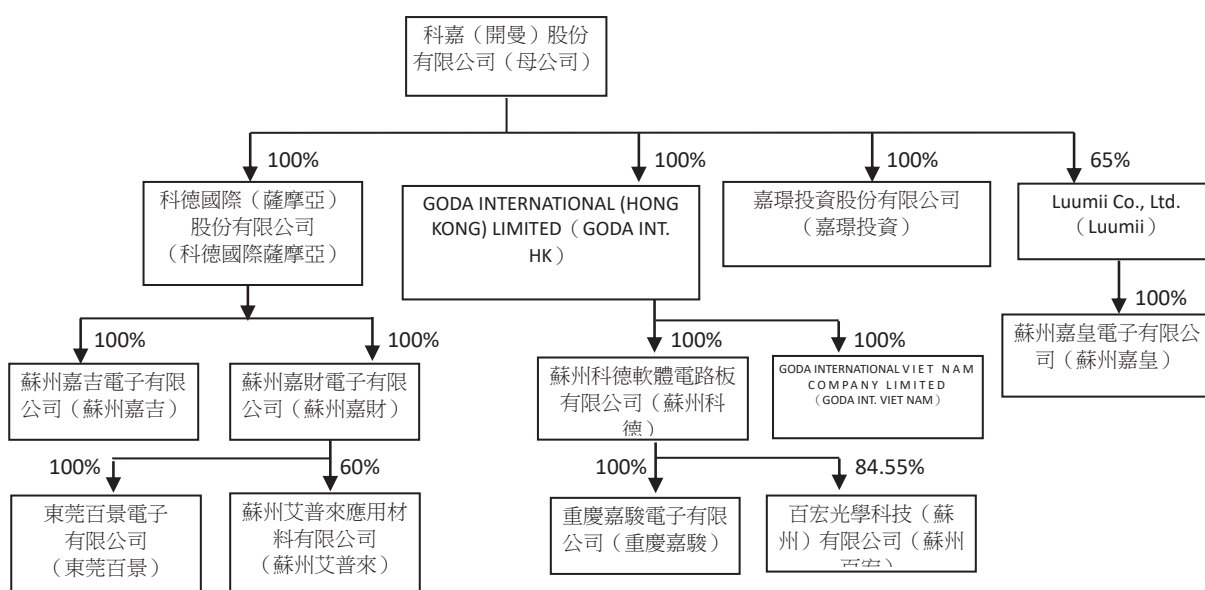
科嘉（開曼）股份有限公司（母公司）

100%

科德國際（薩摩亞）股份有限公司（科德國際薩摩亞）

100%

GODA INTERNATIONAL (HONG KONG) LIMITED（GODA INT. HK）

100%

嘉環投資股份有限公司（嘉環投資）

65%

Luumii Co., Ltd.（Luumii）

100%

蘇州嘉吉電子有限公司（蘇州嘉吉）

100%

蘇州嘉財電子有限公司（蘇州嘉財）

100%

蘇州科德軟體電路板有限公司（蘇州科德）

100%

GODA INTERNATIONAL VIET NAM COMPANY LIMITED（GODA INT. VIET NAM）

100%

蘇州嘉皇電子有限公司（蘇州嘉皇）

100%

東莞百景電子有限公司（東莞百景）

60%

蘇州艾普來應用材料有限公司（蘇州艾普來）

100%

重慶嘉駿電子有限公司（重慶嘉駿）

84.55%

百宏光學科技（蘇州）有限公司（蘇州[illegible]）